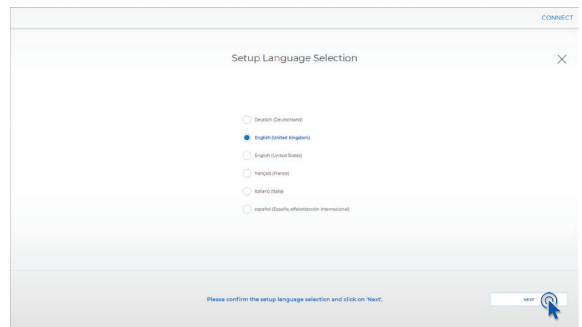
CONNECT

Setup Language Selection

Deutsch (Deutschland)

English (United Kingdom)

English (United States)

français (France)

italiano (Italia)

español (España, alfabetización internacional)

Please confirm the setup language selection and click on 'Next'.

NEXT